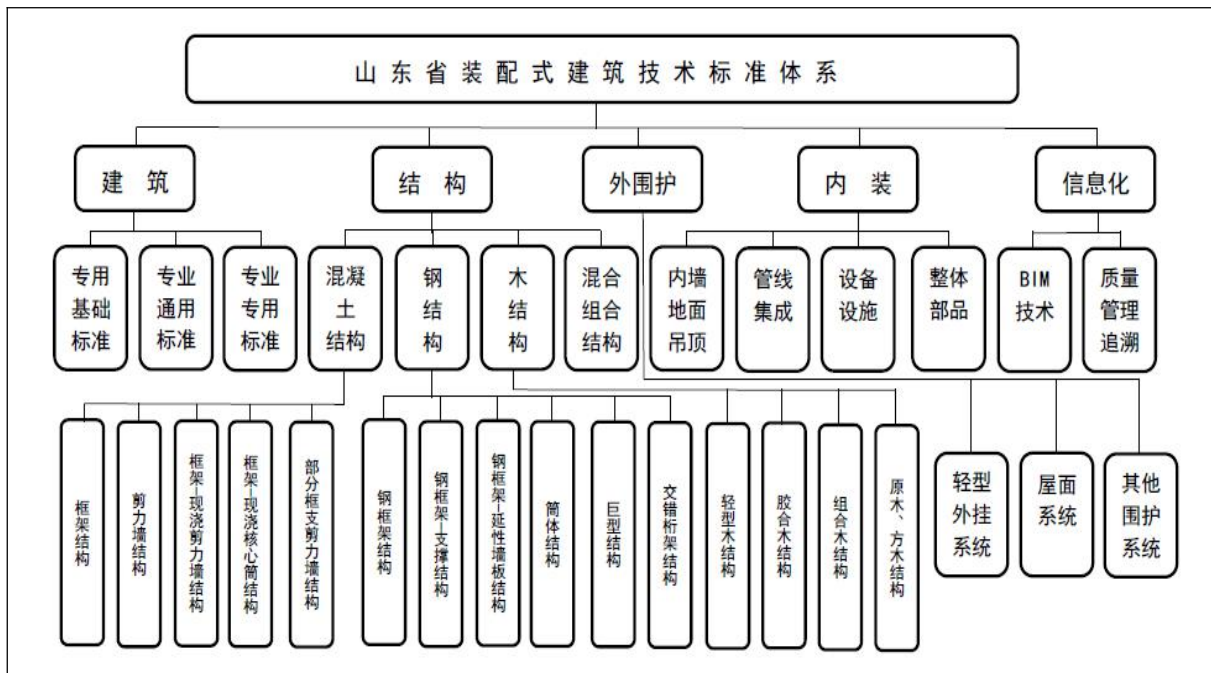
山东省装配式建筑技术标准体系

建筑

结构

外围护

内装

信息化

专用基础标准

专业通用标准

专业专用标准

混凝土结构

钢结构

木结构

混合组合结构

内墙地面吊顶

管线集成

设备设施

整体部品

BIM技术

质量管理追溯

框架结构

剪力墙结构

框架-现浇剪力墙结构

框架-现浇核心筒结构

部分框支剪力墙结构

钢框架结构

钢框架-支撑结构

钢框架-延性墙板结构

筒体结构

巨型结构

交错桁架结构

轻型木结构

胶合木结构

组合木结构

原木、方木结构

轻型外挂系统

屋面系统

其他围护系统